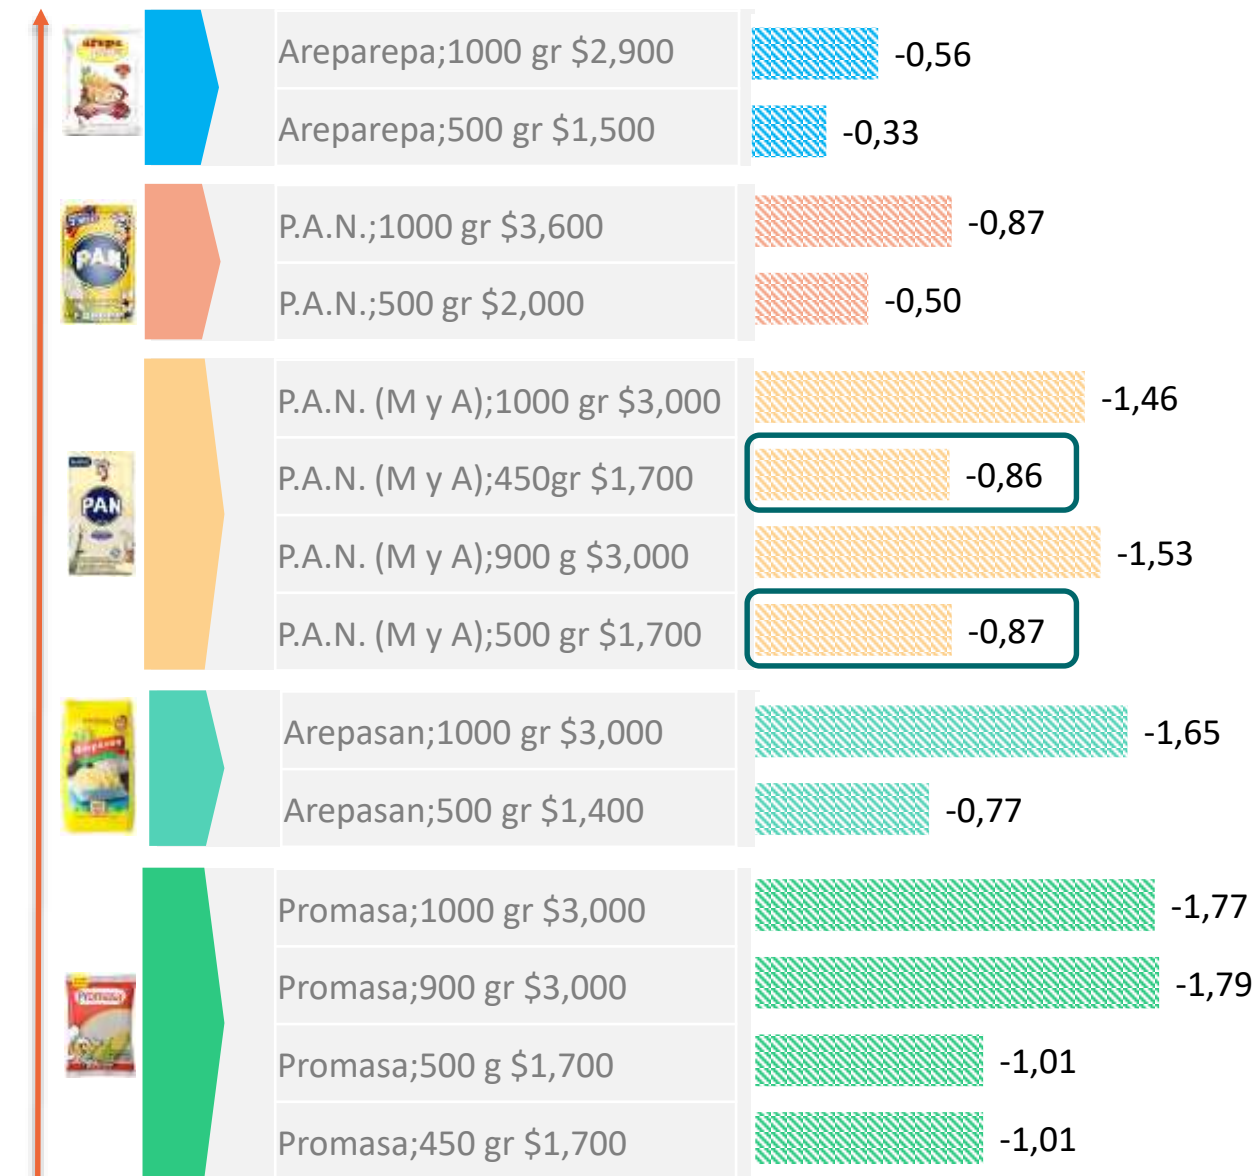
| | |
|---|---|
| Areparepa;1000 gr \$2,900 | -0,56 |
| Areparepa;500 gr \$1,500 | -0,33 |
| P.A.N.;1000 gr \$3,600 | -0,87 |
| P.A.N.;500 gr \$2,000 | -0,50 |
| P.A.N. (M y A);1000 gr \$3,000 | -1,46 |
| P.A.N. (M y A);450gr \$1,700 | -0,86 |
| P.A.N. (M y A);900 g \$3,000 | -1,53 |
| P.A.N. (M y A);500 gr \$1,700 | -0,87 |
| Arepasan;1000 gr \$3,000 | -1,65 |
| Arepasan;500 gr \$1,400 | -0,77 |
| Promasa;1000 gr \$3,000 | -1,77 |
| Promasa;900 gr \$3,000 | -1,79 |
| Promasa;500 g \$1,700 | -1,01 |
| Promasa;450 gr \$1,700 | -1,01 |